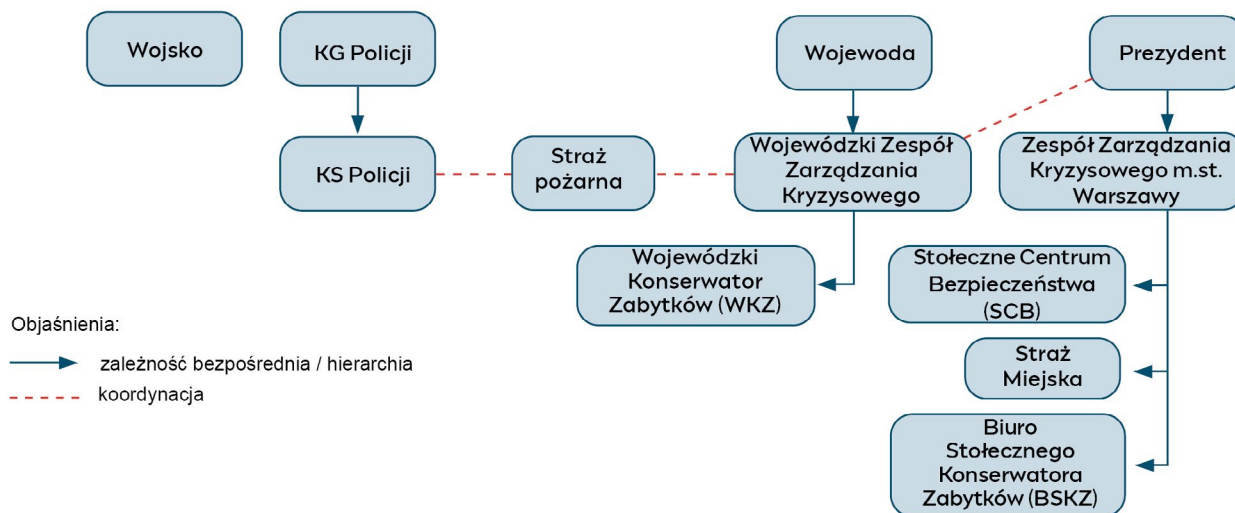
Wojsko

KG Policji

KS Policji

Straż pożarna

Wojewoda

Wojewódzki Zespół Zarządzania Kryzysowego

Prezydent

Zespół Zarządzania Kryzysowego m.st. Warszawy

Wojewódzki Konserwator Zabytków (WKZ)

Stołeczne Centrum Bezpieczeństwa (SCB)

Straż Miejska

Biuro Stołecznego Konserwatora Zabytków (BSKZ)

Objaśnienia:

zależność bezpośrednia / hierarchia

koordynacja